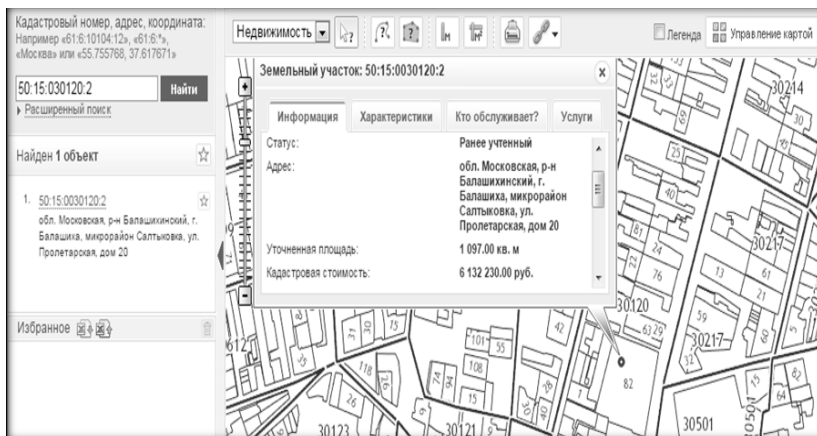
Кадастровый номер, адрес, координата:
Например «61:6:10104:12», «61:6:*», «Москва» или «55.755768, 37.617671»

50:15:030120:2

Найти

▸ Расширенный поиск

Найден 1 объект

1. 50:15:0030120:2
обл. Московская, р-н Балашихинский, г. Балашиха, микрорайон Салтыковка, ул. Пролетарская, дом 20

Избранное

Недвижимость

Легенда

Управление картой

Земельный участок: 50:15:0030120:2

Информация | Характеристики | Кто обслуживает? | Услуги

| | |
|---|---|
| Статус: | Ранее учтенный |
| Адрес: | обл. Московская, р-н Балашихинский, г. Балашиха, микрорайон Салтыковка, ул. Пролетарская, дом 20 |
| Уточненная площадь: | 1 097.00 кв. м |
| Кадастровая стоимость: | 6 132 230.00 руб. |

30214
30217
30120
30217
82
30501
30123
30121